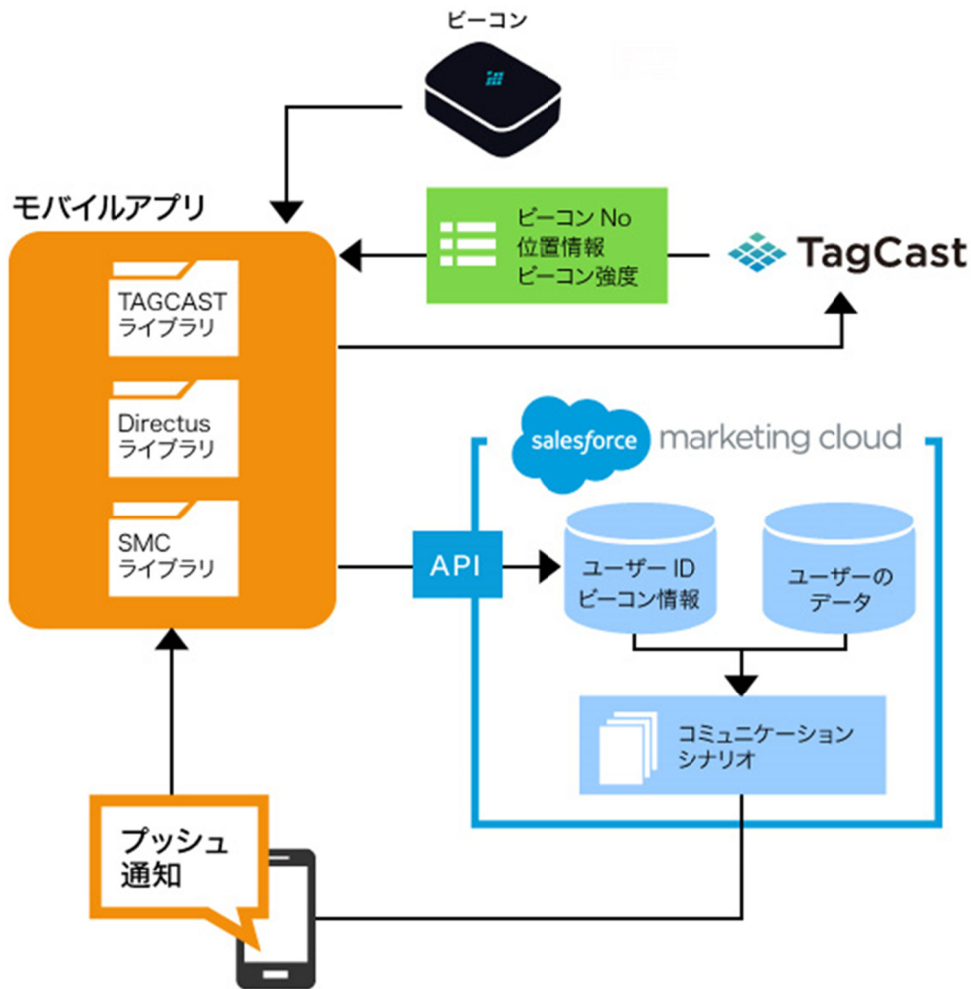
ビーコン

モバイルアプリ

TAGCAST ライブラリ

Directus ライブラリ

SMC ライブラリ

ビーコン No
位置情報
ビーコン強度

TagCast

salesforce marketing cloud

API

ユーザー ID
ビーコン情報

ユーザーの
データ

コミュニケーション
シナリオ

プッシュ
通知